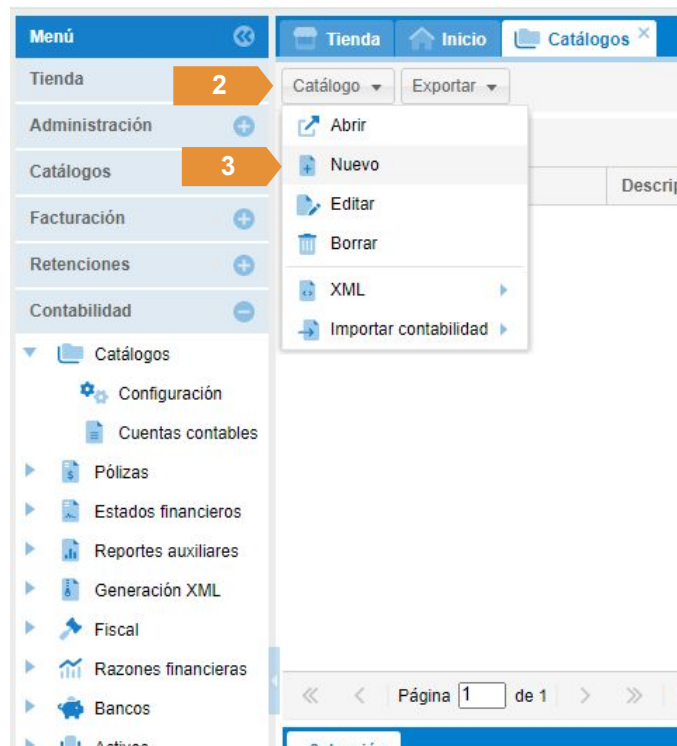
Menú

Tienda

Administración

Catálogos

Facturación

Retenciones

Contabilidad

Catálogos

Configuración

Cuentas contables

Pólizas

Estados financieros

Reportes auxiliares

Generación XML

Fiscal

Razones financieras

Bancos

Activos

Tienda

Inicio

Catálogos

2

Catálogo

Exportar

Abrir

3

Nuevo

Editar

Borrar

XML

Importar contabilidad

Descrip

Página 1 de 1